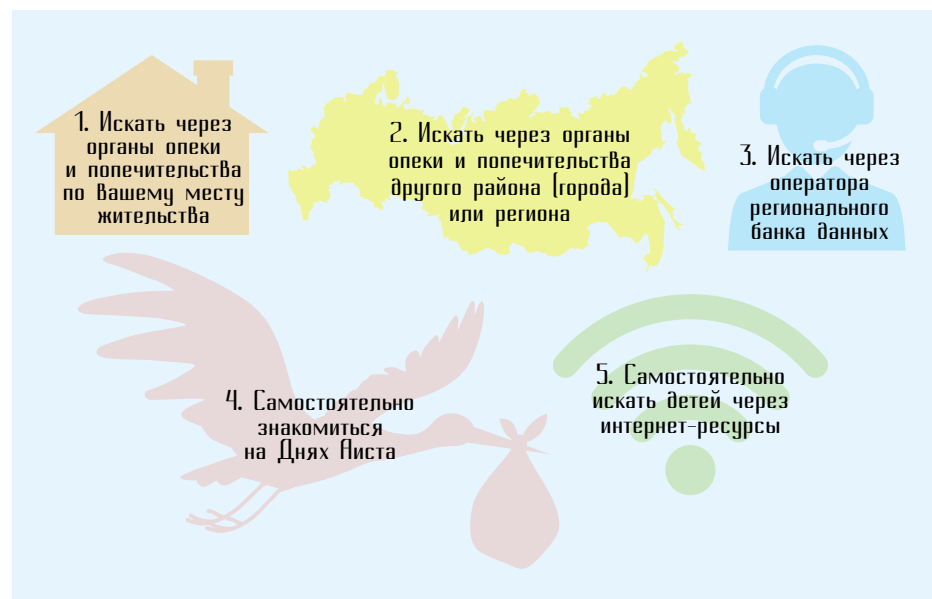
1. Искать через органы опеки и попечительства по Вашему месту жительства

2. Искать через органы опеки и попечительства другого района (города) или региона

3. Искать через оператора регионального банка данных

4. Самостоятельно знакомиться на Днях Аиста

5. Самостоятельно искать детей через интернет-ресурсы